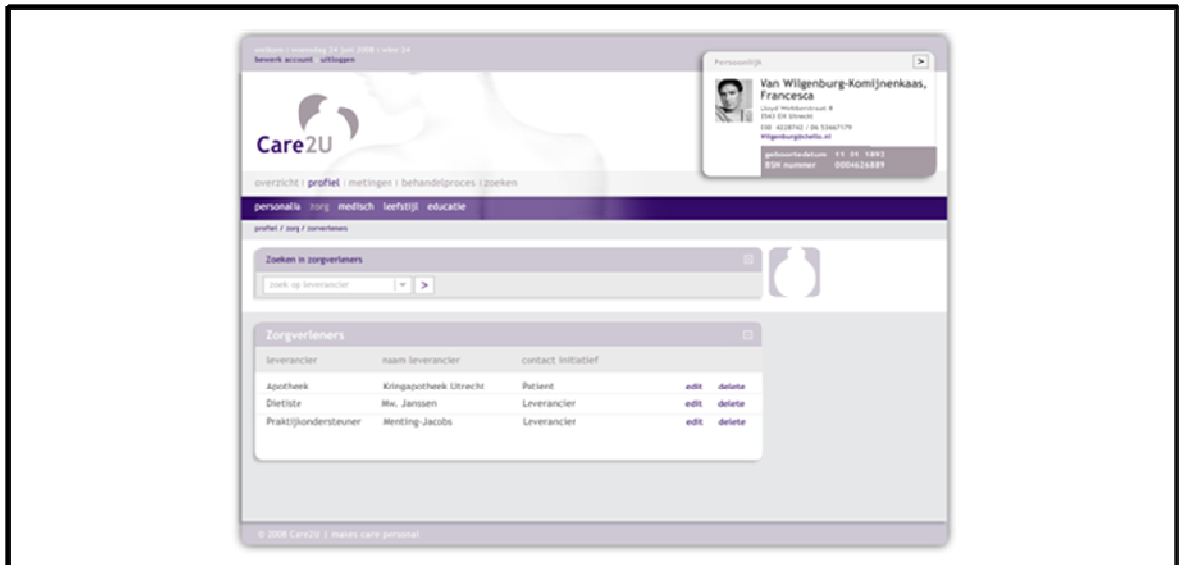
welkom | woensdag 24 juni 2008 | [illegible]
bewerk account uitloggen

Persoonlijk >

Van Wilgenburg-Komijnenkaas, Francesca
Lloyd Webberstraat 8
3543 EX Utrecht
030 - 4228762 / 06 53667179
Wilgenburg@hetnet.nl

geboortedatum 11 01 1982
BSN nummer 0001626889

Care2U

overzicht | profiel | metingen | behandelproces | zoeken

personalia zorg medisch leefstijl educatie

profiel / zorg / zorverleners

Zoeken in zorgverleners
zoek op leverancier >

Zorgverleners

| leverancier | naam leverancier | contact initiatief | | |
|---|---|---|---|---|
| Apotheek | Kringapotheek Utrecht | Patient | edit | delete |
| Dietiste | Mw. Janssen | Leverancier | edit | delete |
| Praktijkondersteuner | Mentling-Jacobs | Leverancier | edit | delete |

© 2008 Care2U | makes care personal